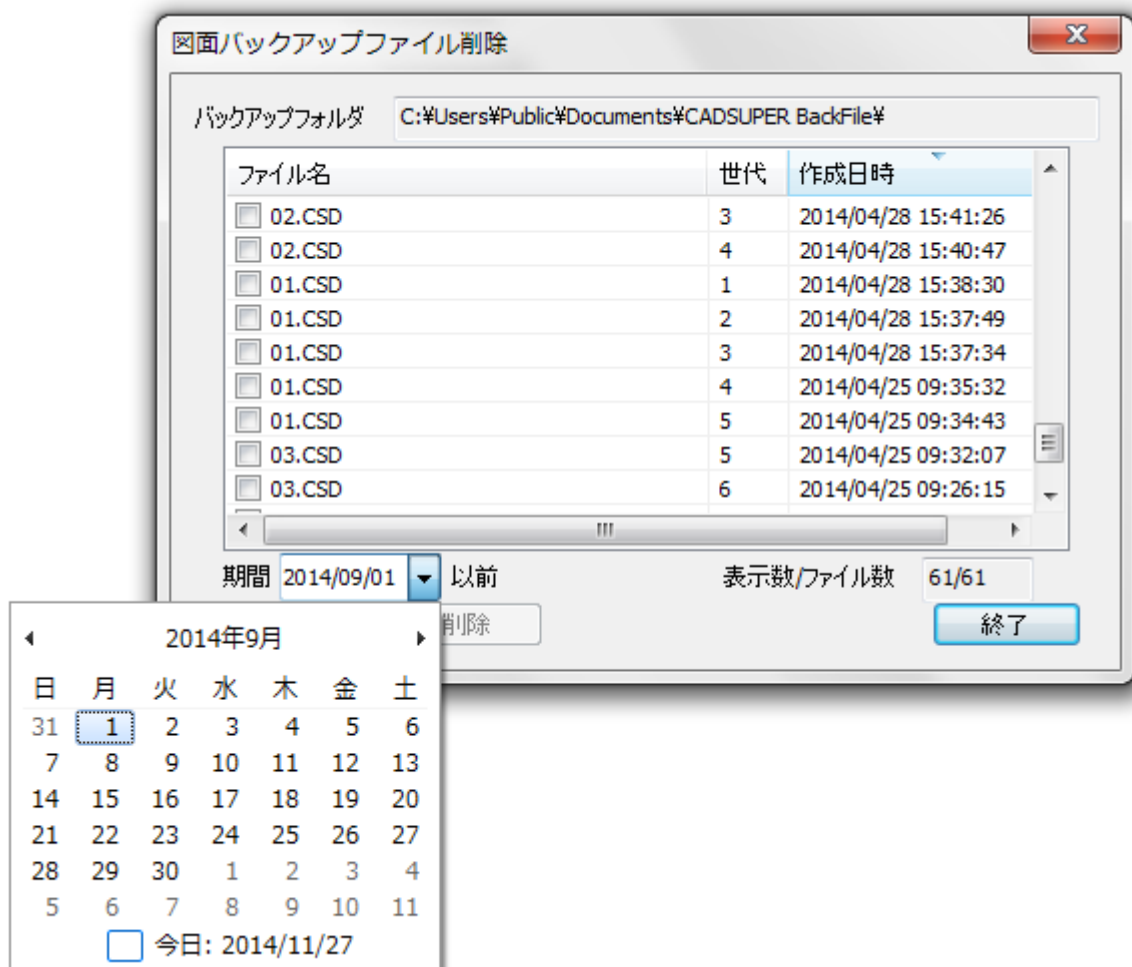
図面バックアップファイル削除

バックアップフォルダ C:¥Users¥Public¥Documents¥CADSUPER BackFile¥

| ファイル名 | 世代 | 作成日時 |
|---|---|---|
| 02.CSD | 3 | 2014/04/28 15:41:26 |
| 02.CSD | 4 | 2014/04/28 15:40:47 |
| 01.CSD | 1 | 2014/04/28 15:38:30 |
| 01.CSD | 2 | 2014/04/28 15:37:49 |
| 01.CSD | 3 | 2014/04/28 15:37:34 |
| 01.CSD | 4 | 2014/04/25 09:35:32 |
| 01.CSD | 5 | 2014/04/25 09:34:43 |
| 03.CSD | 5 | 2014/04/25 09:32:07 |
| 03.CSD | 6 | 2014/04/25 09:26:15 |

期間 2014/09/01 以前 表示数/ファイル数 61/61

削除 終了

2014年9月

| 日 | 月 | 火 | 水 | 木 | 金 | 土 |
|---|---|---|---|---|---|---|
| 31 | 1 | 2 | 3 | 4 | 5 | 6 |
| 7 | 8 | 9 | 10 | 11 | 12 | 13 |
| 14 | 15 | 16 | 17 | 18 | 19 | 20 |
| 21 | 22 | 23 | 24 | 25 | 26 | 27 |
| 28 | 29 | 30 | 1 | 2 | 3 | 4 |
| 5 | 6 | 7 | 8 | 9 | 10 | 11 |

今日: 2014/11/27